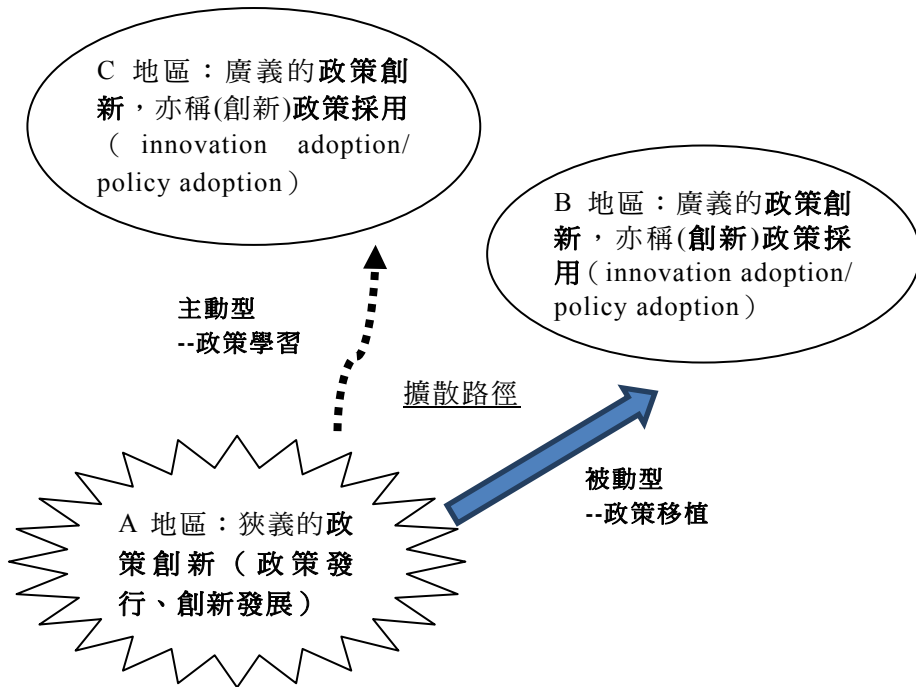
C 地區：廣義的政策創新，亦稱(創新)政策採用（innovation adoption/ policy adoption）

B 地區：廣義的政策創新，亦稱(創新)政策採用（innovation adoption/ policy adoption）

主動型
--政策學習

擴散路徑

被動型
--政策移植

A 地區：狹義的政策創新（政策發行、創新發展）